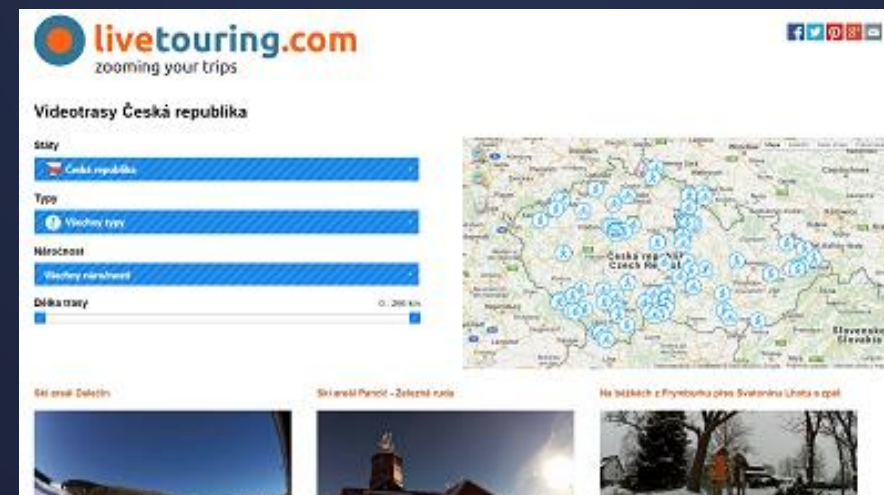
livetouring.com
zooming your trips

Videotrasy Česká republika

Státy
Česká republika

Typy
Všechny typy

Náročnost
Všechny náročnosti

Délka trasy
0 - 266 km

Česká republika
Czech Republic

Slovensko
Slovakia

Ski areál Dolečín

Ski areál Pancíř - Železná ruda

Na běžkách z Frymburku přes Svatoninu Lhotu a zpět